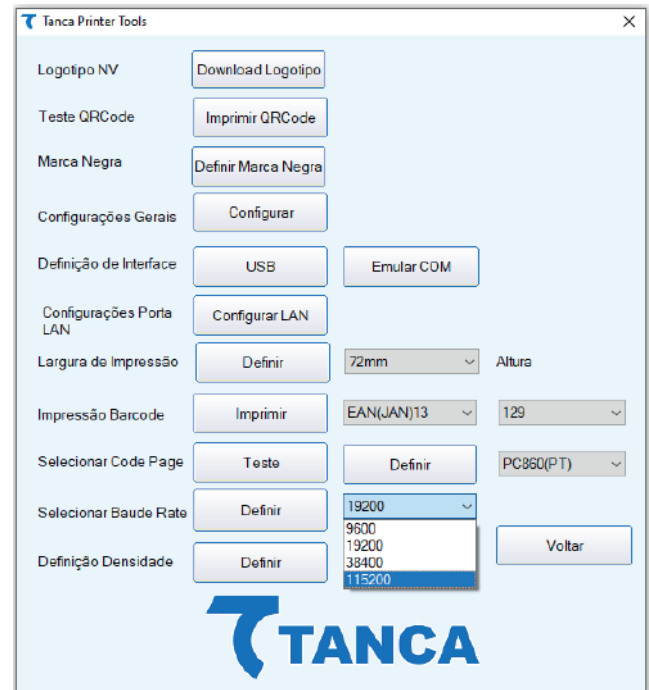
Tanca Printer Tools ×

Logotipo NV | Download Logotipo

Teste QRCode | Imprimir QRCode

Marca Negra | Definir Marca Negra

Configurações Gerais | Configurar

Definição de Interface | USB | Emular COM

Configurações Porta LAN | Configurar LAN

Largura de Impressão | Definir | 72mm | Altura

Impressão Barcode | Imprimir | EAN(JAN)13 | 129

Selecionar Code Page | Teste | Definir | PC860(PT)

Selecionar Baude Rate | Definir | 19200
9600
19200
38400
115200

Definição Densidade | Definir

Voltar

TANCA